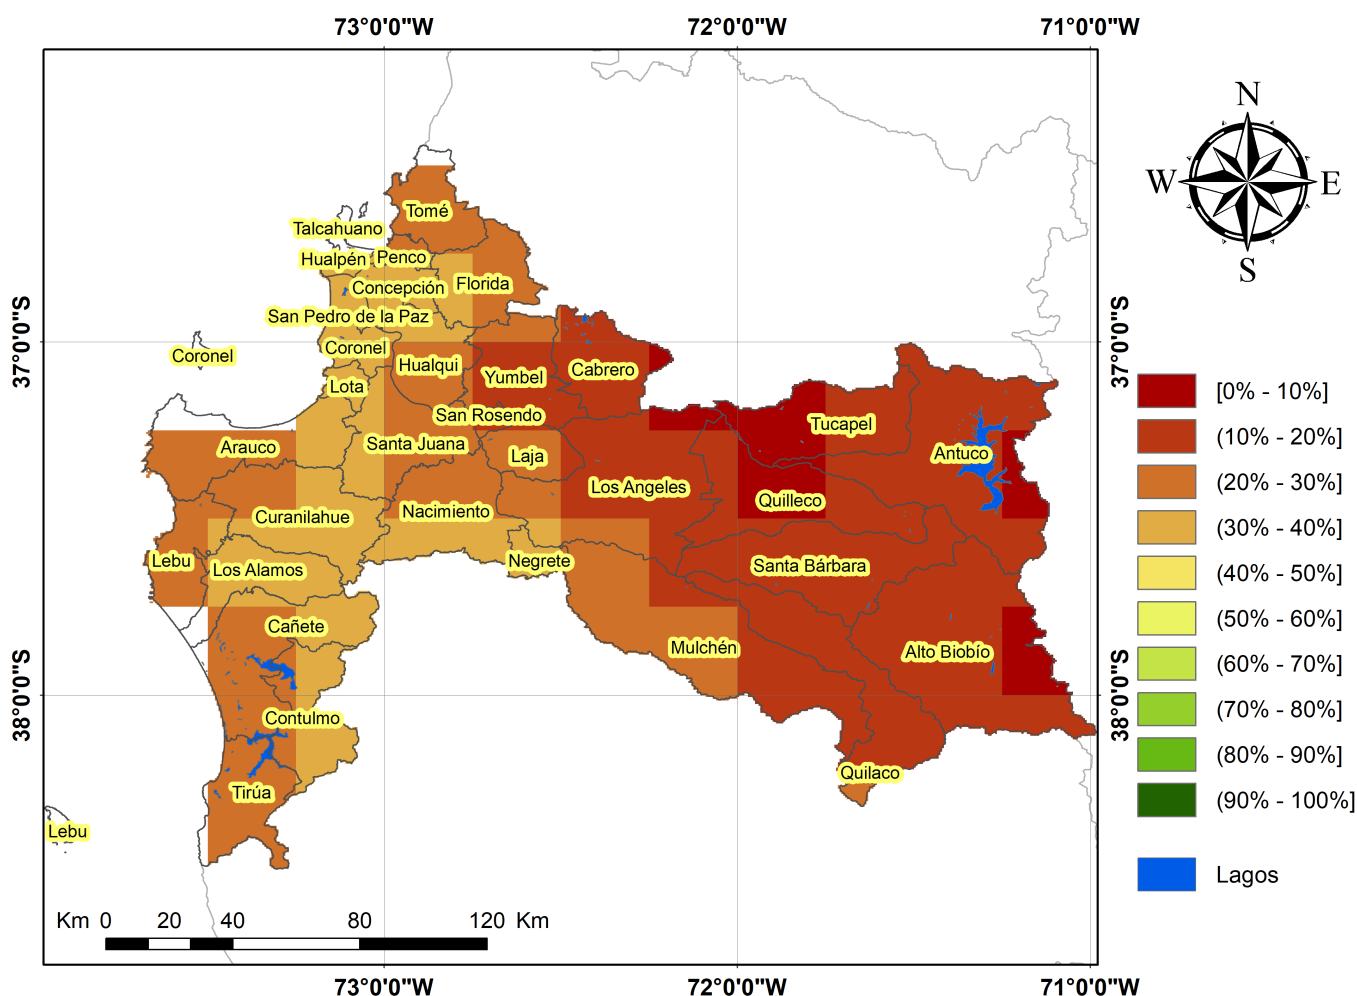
73°0'0"W 72°0'0"W 71°0'0"W

N
W E
S

37°0'0"S
38°0'0"S

37°0'0"S
38°0'0"S

Tomé
Talcahuano
Hualpén
Penco
Concepción
Florida
San Pedro de la Paz
Coronel
Coronel
Hualqui
Cabrero
Yumbel
Lota
San Rosendo
Tucapel
Arauco
Santa Juana
Laja
Antuco
Los Angeles
Quilleco
Curanilahue
Nacimiento
Lebu
Los Alamos
Negrete
Santa Bárbara
Cañete
Mulchén
Alto Biobío
Contulmo
Quilaco
Tirúa
Lebu

[0% - 10%]
(10% - 20%]
(20% - 30%]
(30% - 40%]
(40% - 50%]
(50% - 60%]
(60% - 70%]
(70% - 80%]
(80% - 90%]
(90% - 100%]
Lagos

Km 0 20 40 80 120 Km

73°0'0"W 72°0'0"W 71°0'0"W